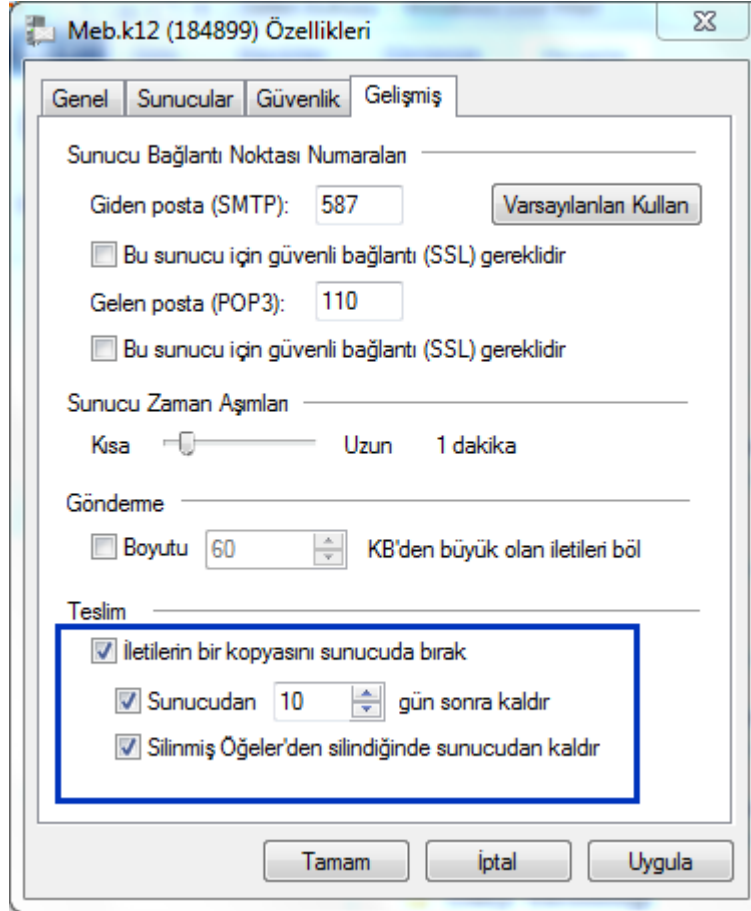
Meb.k12 (184899) Özellikleri

Genel | Sunucular | Güvenlik | Gelişmiş

Sunucu Bağlantı Noktası Numaraları

Giden posta (SMTP): 587

Varsayılanları Kullan

Bu sunucu için güvenli bağlantı (SSL) gereklidir

Gelen posta (POP3): 110

Bu sunucu için güvenli bağlantı (SSL) gereklidir

Sunucu Zaman Aşımları

Kısa Uzun 1 dakika

Gönderme

Boyutu 60 KB'den büyük olan iletileri böl

Teslim

İletilerin bir kopyasını sunucuda bırak

Sunucudan 10 gün sonra kaldır

Silinmiş Öğeler'den silindiğinde sunucudan kaldır

Tamam İptal Uygula